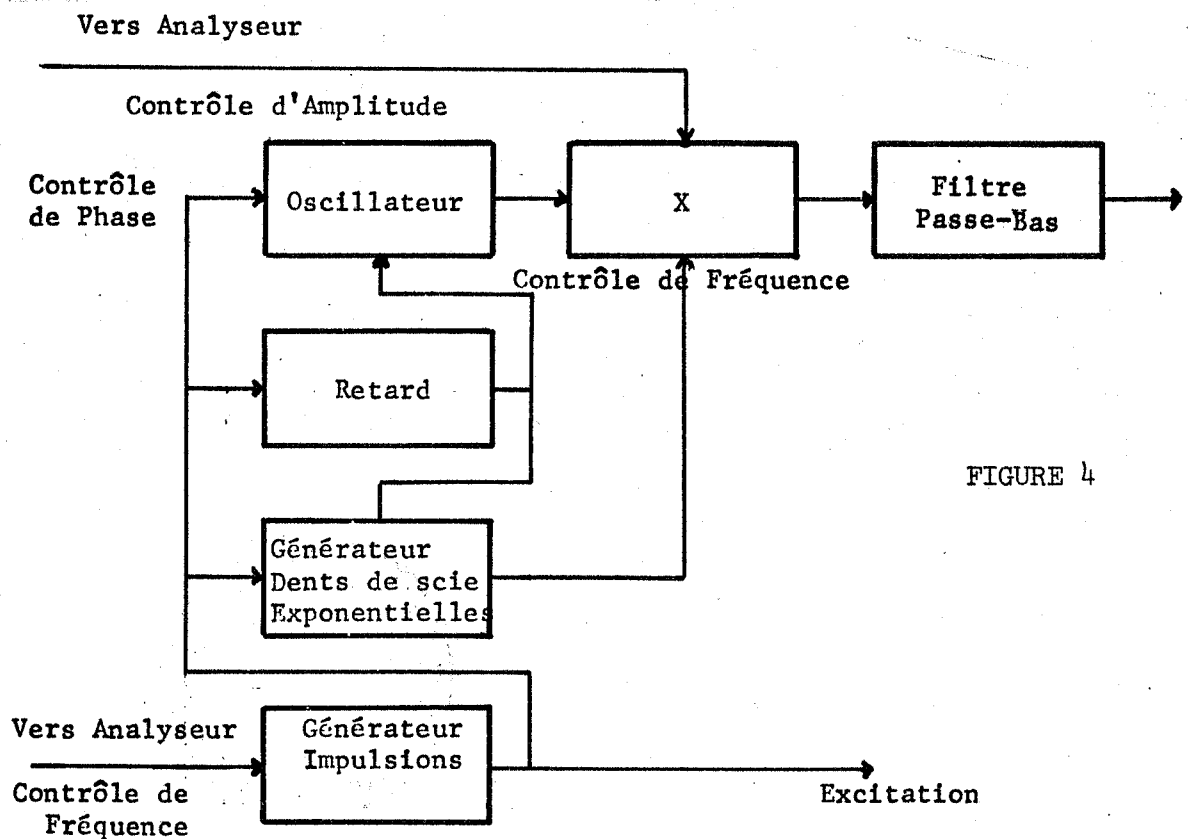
Vers Analyseur

Contrôle d'Amplitude

Contrôle de Phase

Oscillateur

X

Filtre Passe-Bas

Contrôle de Fréquence

Retard

FIGURE 4

Générateur Dents de scie Exponentielles

Vers Analyseur

Contrôle de Fréquence

Générateur Impulsions

Excitation